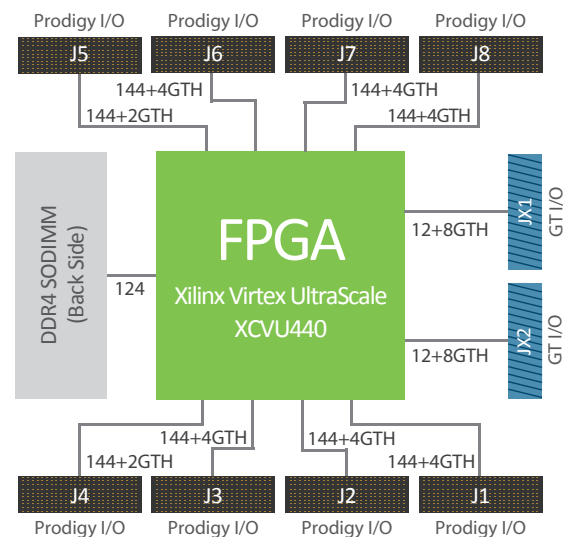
Prodigy I/O
J5
Prodigy I/O
J6
Prodigy I/O
J7
Prodigy I/O
J8

144+4GTH
144+2GTH
144+4GTH
144+4GTH

DDR4 SODIMM
(Back Side)

124

FPGA
Xilinx Virtex UltraScale
XCVU440

12+8GTH
JX1
GT I/O

12+8GTH
JX2
GT I/O

144+4GTH
144+2GTH
144+4GTH
144+4GTH

J4
Prodigy I/O
J3
Prodigy I/O
J2
Prodigy I/O
J1
Prodigy I/O